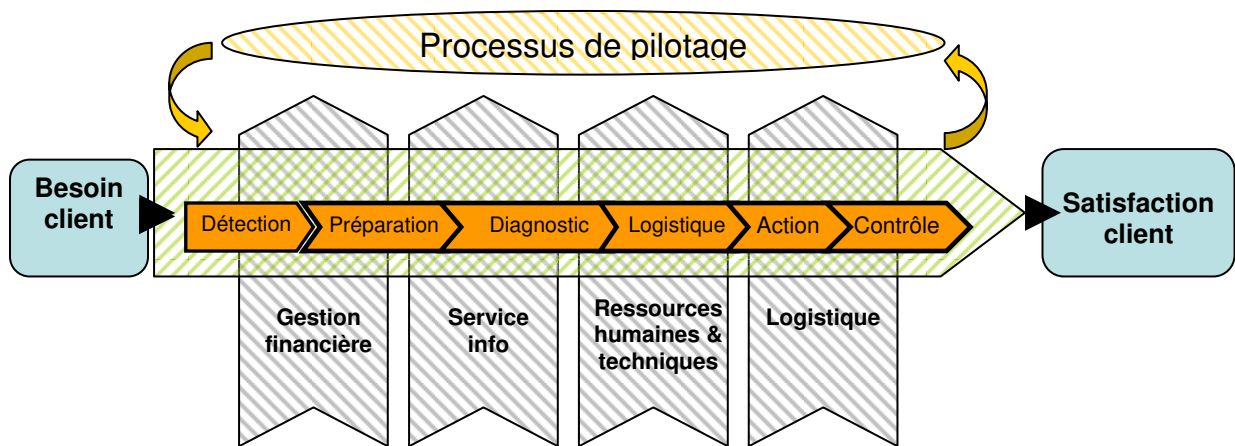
Processus de pilotage

Besoin client

Détection

Préparation

Diagnostic

Logistique

Action

Contrôle

Satisfaction client

Gestion financière

Service info

Ressources humaines & techniques

Logistique